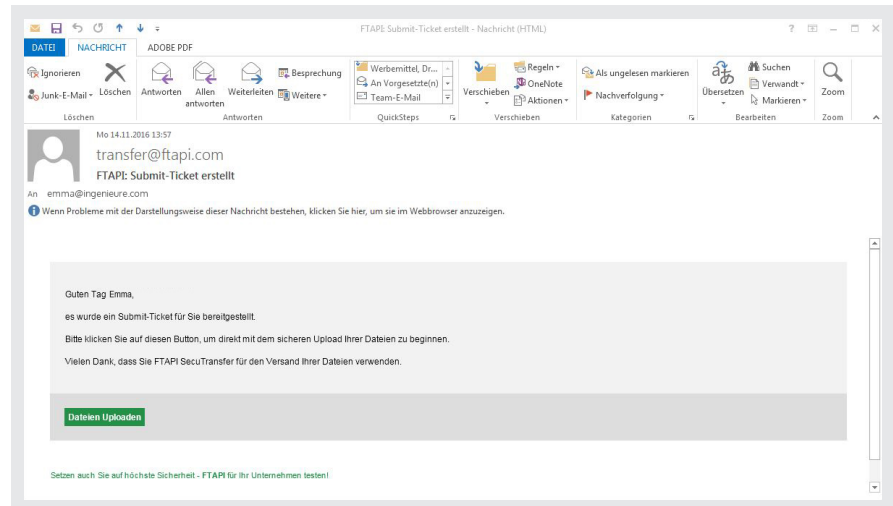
FTAPI: Submit-Ticket erstellt - Nachricht (HTML)

? – ×

DATEI NACHRICHT ADOBE PDF

Ignorieren
Junk-E-Mail
Löschen
Löschen

Antworten
Allen antworten
Weiterleiten
Besprechung
Weitere
Antworten

Werbemittel, Dr...
An Vorgesetzte(n)
Team-E-Mail
QuickSteps

Verschieben
Regeln
OneNote
Aktionen
Verschieben

Als ungelesen markieren
Nachverfolgung
Kategorien

Übersetzen
Suchen
Verwandt
Markieren
Bearbeiten

Zoom
Zoom

Mo 14.11.2016 13:57
transfer@ftapi.com
FTAPI: Submit-Ticket erstellt
An emma@ingenieure.com

Wenn Probleme mit der Darstellungsweise dieser Nachricht bestehen, klicken Sie hier, um sie im Webbrowser anzuzeigen.

Guten Tag Emma,

es wurde ein Submit-Ticket für Sie bereitgestellt.

Bitte klicken Sie auf diesen Button, um direkt mit dem sicheren Upload Ihrer Dateien zu beginnen.

Vielen Dank, dass Sie FTAPI SecuTransfer für den Versand Ihrer Dateien verwenden.

Dateien Uploaden

Setzen auch Sie auf höchste Sicherheit - FTAPI für Ihr Unternehmen testen!